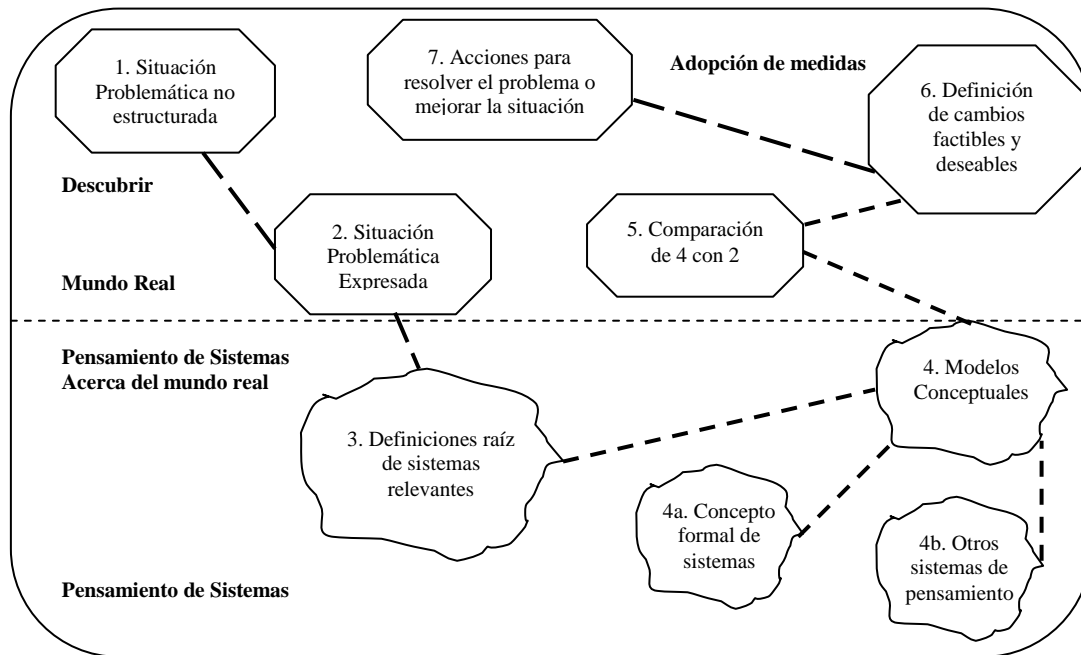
1. Situación Problemática no estructurada

7. Acciones para resolver el problema o mejorar la situación

Adopción de medidas

6. Definición de cambios factibles y deseables

Descubrir

2. Situación Problemática Expresada

5. Comparación de 4 con 2

Mundo Real

Pensamiento de Sistemas Acerca del mundo real

4. Modelos Conceptuales

3. Definiciones raíz de sistemas relevantes

4a. Concepto formal de sistemas

4b. Otros sistemas de pensamiento

Pensamiento de Sistemas